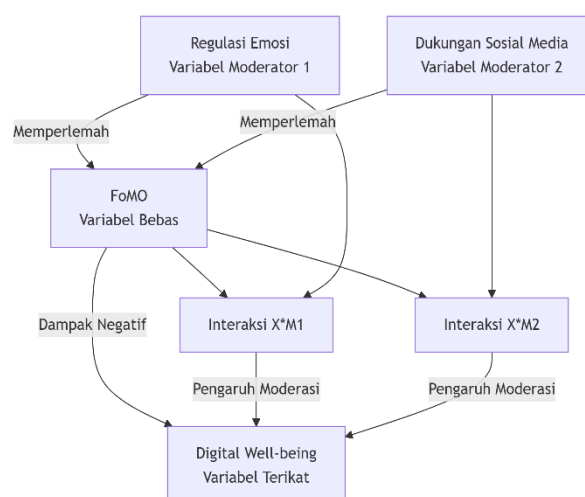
Regulasi Emosi
Variabel Moderator 1

Dukungan Sosial Media
Variabel Moderator 2

Memperlemah

Memperlemah

FoMO
Variabel Bebas

Dampak Negatif

Interaksi X*M1

Interaksi X*M2

Pengaruh Moderasi

Pengaruh Moderasi

Digital Well-being
Variabel Terikat